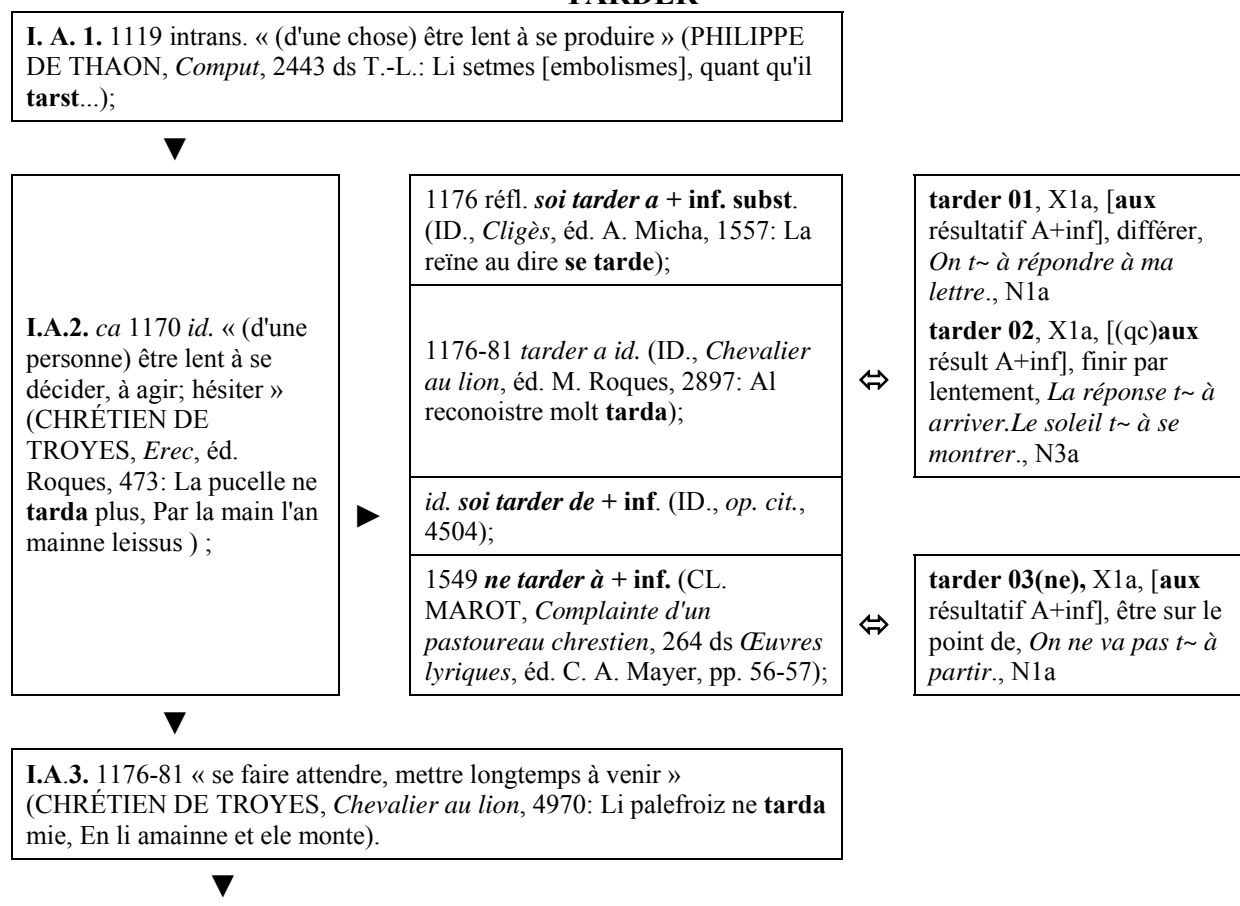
TARDER

**I. A. 1.** 1119 intrans. « (d'une chose) être lent à se produire » (PHILIPPE DE THAON, *Comput*, 2443 ds T.-L.: Li setmes [embolismes], quant qu'il **tarst**...);

▼

**I.A.2.** *ca* 1170 *id.* « (d'une personne) être lent à se décider, à agir; hésiter » (CHRÉTIEN DE TROYES, *Erec*, éd. Roques, 473: La pucelle ne **tarda** plus, Par la main l'an mainne leissus ) ;

►

1176 réfl. ***soi tarder a* + inf. subst**. (ID., *Cligès*, éd. A. Micha, 1557: La reïne au dire **se tarde**);

1176-81 *tarder a id.* (ID., *Chevalier au lion*, éd. M. Roques, 2897: Al reconoistre molt **tarda**);

*id.* ***soi tarder de* + inf**. (ID., *op. cit.*, 4504);

1549 ***ne tarder à* + inf.** (CL. MAROT, *Complainte d'un pastoureau chrestien*, 264 ds *Œuvres lyriques*, éd. C. A. Mayer, pp. 56-57);

⇔

**tarder 01**, X1a, [**aux** résultatif A+inf], différer, *On t~ à répondre à ma lettre*., N1a

**tarder 02**, X1a, [(qc)**aux** résult A+inf], finir par lentement, *La réponse t~ à arriver.Le soleil t~ à se montrer*., N3a

⇔

**tarder 03(ne),** X1a, [**aux** résultatif A+inf], être sur le point de, *On ne va pas t~ à partir*., N1a

▼

**I.A.3.** 1176-81 « se faire attendre, mettre longtemps à venir » (CHRÉTIEN DE TROYES, *Chevalier au lion*, 4970: Li palefroiz ne **tarda** mie, En li amainne et ele monte).

▼